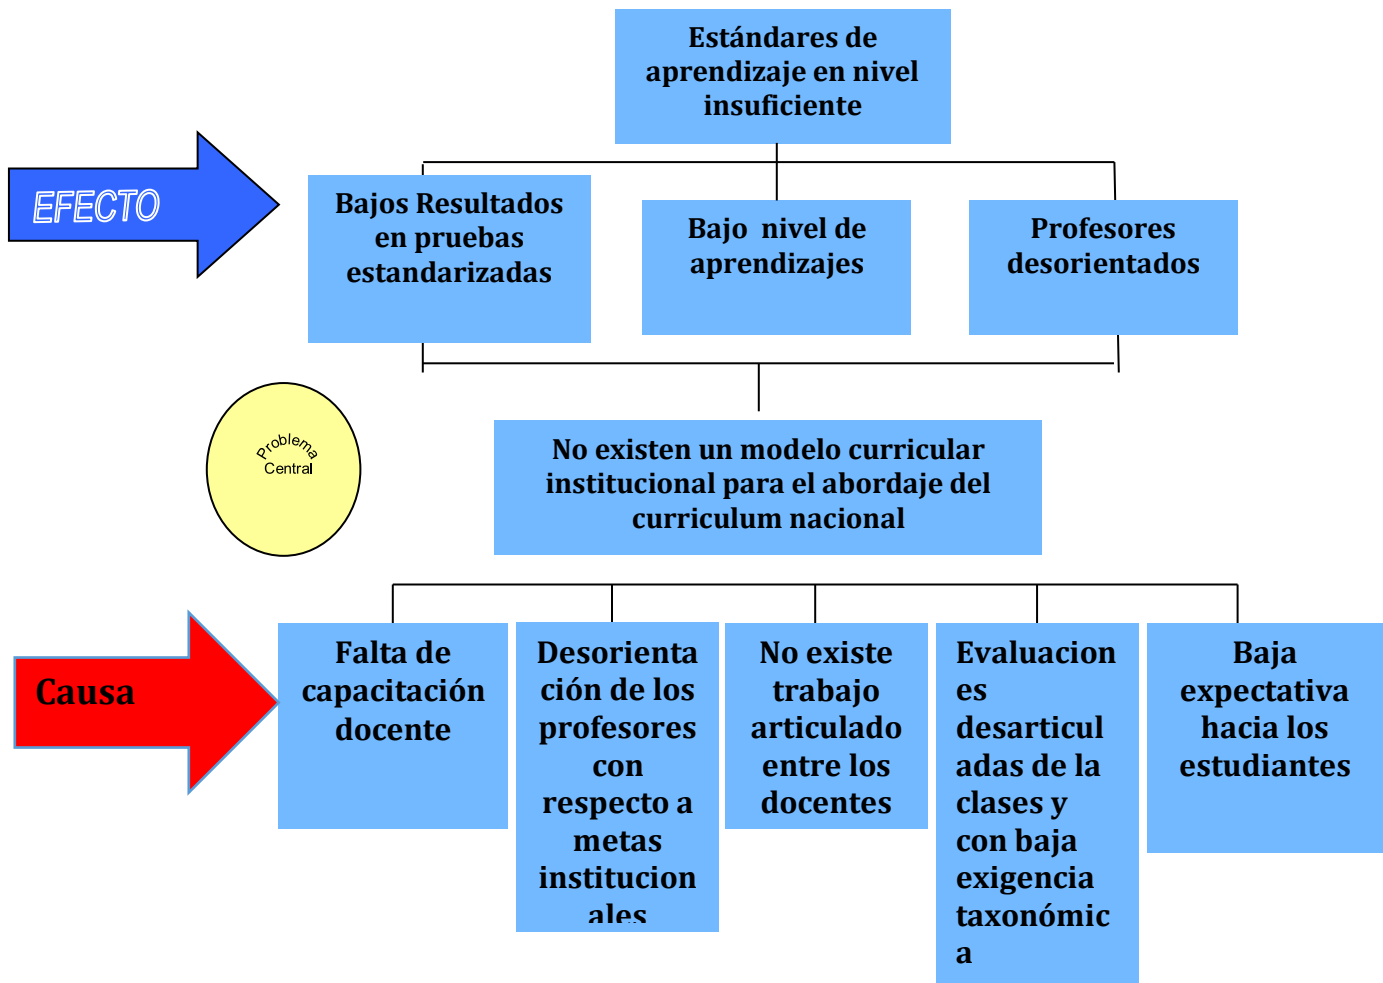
Estándares de aprendizaje en nivel insuficiente

EFECTO

Bajos Resultados en pruebas estandarizadas

Bajo nivel de aprendizajes

Profesores desorientados

Problema Central

No existen un modelo curricular institucional para el abordaje del curriculum nacional

Causa

Falta de capacitación docente

Desorientación de los profesores con respecto a metas institucionales

No existe trabajo articulado entre los docentes

Evaluaciones desarticuladas de la clases y con baja exigencia taxonómica

Baja expectativa hacia los estudiantes